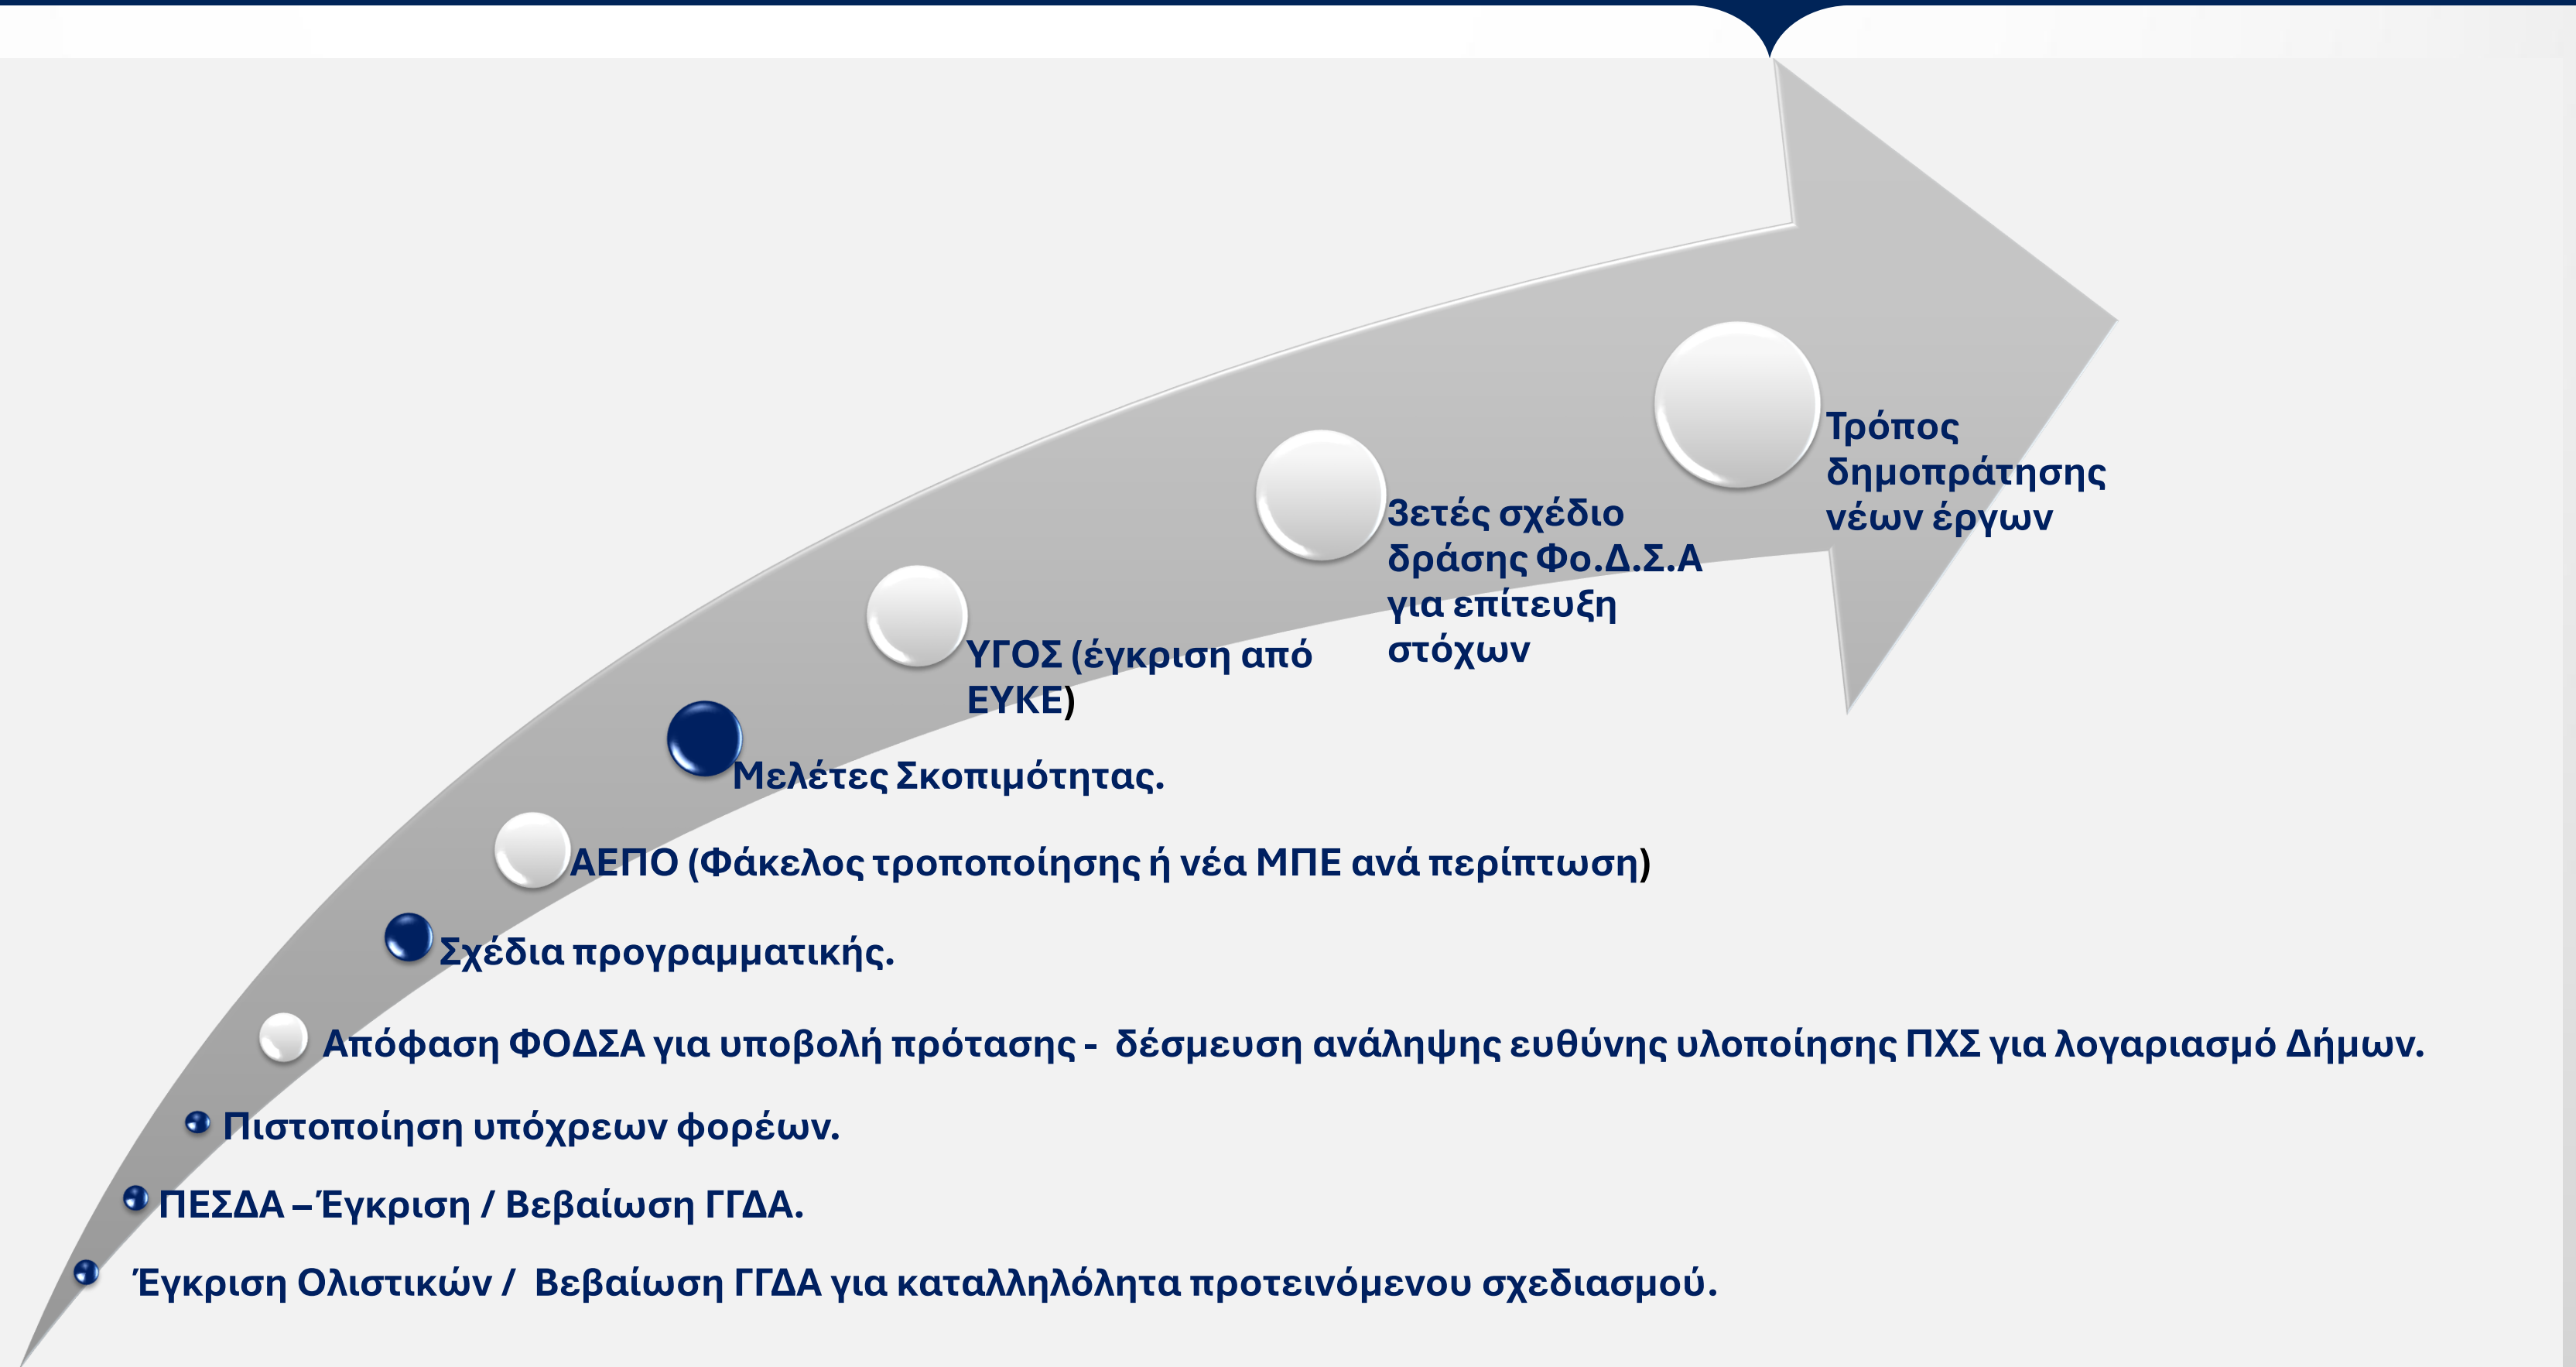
Τρόπος δημοπράτησης νέων έργων

3ετές σχέδιο δράσης Φο.Δ.Σ.Α για επίτευξη στόχων

ΥΓΟΣ (έγκριση από ΕΥΚΕ)

Μελέτες Σκοπιμότητας.

ΑΕΠΟ (Φάκελος τροποποίησης ή νέα ΜΠΕ ανά περίπτωση)

Σχέδια προγραμματικής.

Απόφαση ΦΟΔΣΑ για υποβολή πρότασης - δέσμευση ανάληψης ευθύνης υλοποίησης ΠΧΣ για λογαριασμό Δήμων.

Πιστοποίηση υπόχρεων φορέων.

ΠΕΣΔΑ – Έγκριση / Βεβαίωση ΓΓΔΑ.

Έγκριση Ολιστικών / Βεβαίωση ΓΓΔΑ για καταλληλόλητα προτεινόμενου σχεδιασμού.